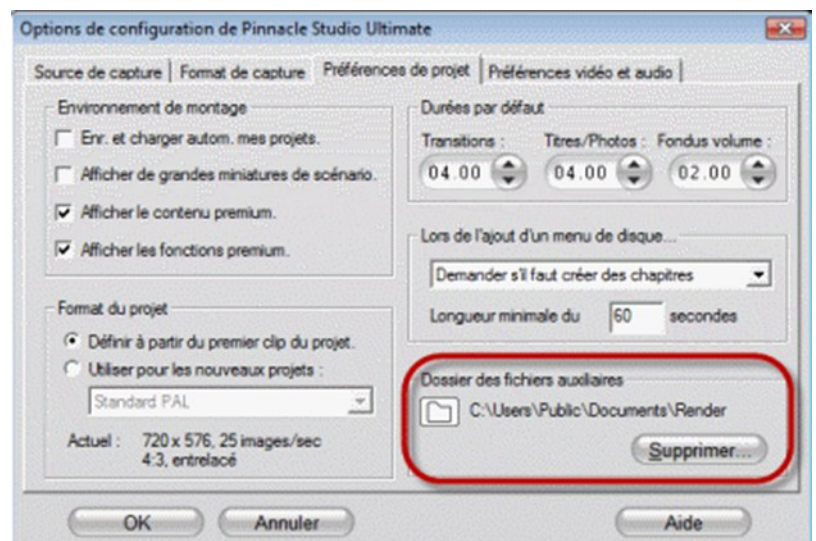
Options de configuration de Pinnacle Studio Ultimate

Source de capture | Format de capture | Préférences de projet | Préférences vidéo et audio

Environnement de montage

Enr. et charger autom. mes projets.

Afficher de grandes miniatures de scénario.

Afficher le contenu premium.

Afficher les fonctions premium.

Durées par défaut

Transitions : 04.00

Titres/Photos : 04.00

Fondus volume : 02.00

Lors de l'ajout d'un menu de disque...

Demander s'il faut créer des chapitres

Longueur minimale du 60 secondes

Format du projet

Définir à partir du premier clip du projet.

Utiliser pour les nouveaux projets :

Standard PAL

Actuel : 720 x 576, 25 images/sec 4:3, entrelacé

Dossier des fichiers auxiliaires

C:\Users\Public\Documents\Render

Supprimer...

OK

Annuler

Aide